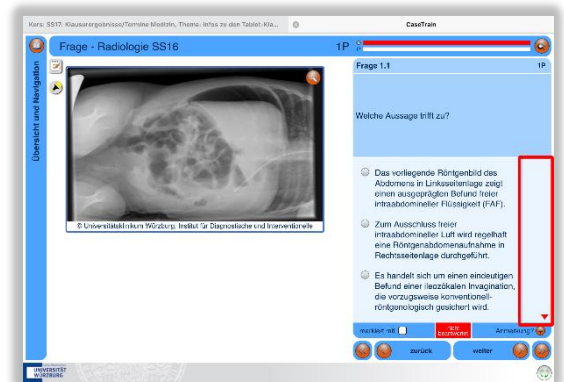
Kurs: SS17: Klausurergebnisse/Termine Medizin, Thema: Infos zu den Tablet-Kla...

CaseTrain

Frage - Radiologie SS16

1P

Übersicht und Navigation

© Universitätsklinikum Würzburg, Institut für Diagnostische und Interventionelle

Frage 1.1

1P

Welche Aussage trifft zu?

Das vorliegende Röntgenbild des Abdomens in Linksseitenlage zeigt einen ausgeprägten Befund freier intraabdomineller Flüssigkeit (FAF).

Zum Ausschluss freier intraabdomineller Luft wird regelhaft eine Röntgenabdomenaufnahme in Rechtsseitenlage durchgeführt.

Es handelt sich um einen eindeutigen Befund einer ileozökalen Invagination, die vorzugsweise konventionell-röntgenologisch gesichert wird.

markiert mit

nicht beantwortet

Anmerkung?

zurück

weiter

UNIVERSITÄT WÜRZBURG